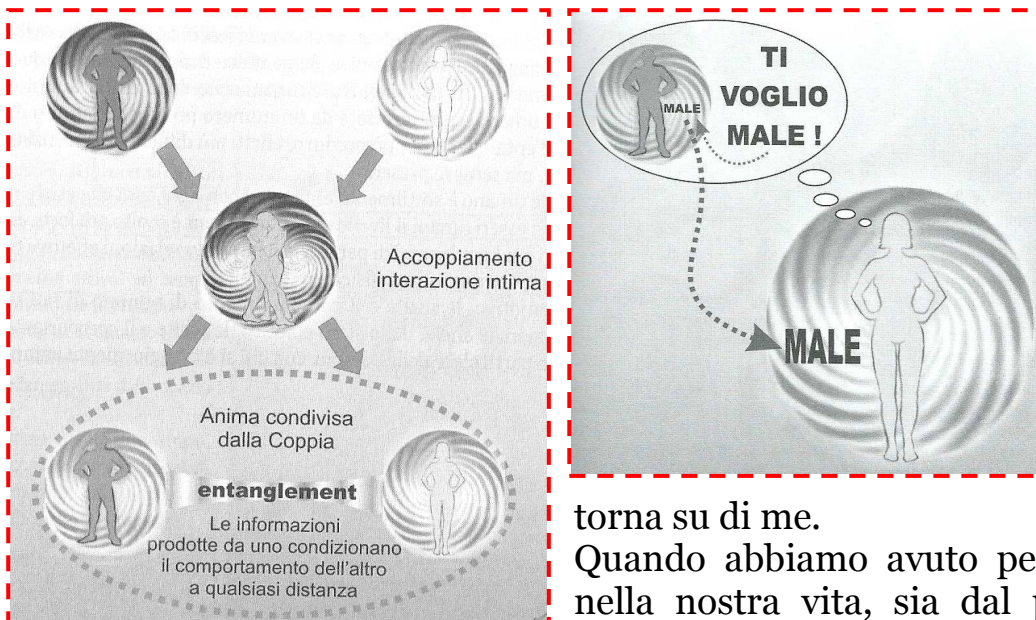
Accoppiamento interazione intima

Anima condivisa dalla Coppia

entanglement

Le informazioni prodotte da uno condizionano il comportamento dell'altro a qualsiasi distanza

TI VOGLIO MALE !

MALE

MALE

torna su di me.

Quando abbiamo avuto pe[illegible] nella nostra vita, sia dal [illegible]